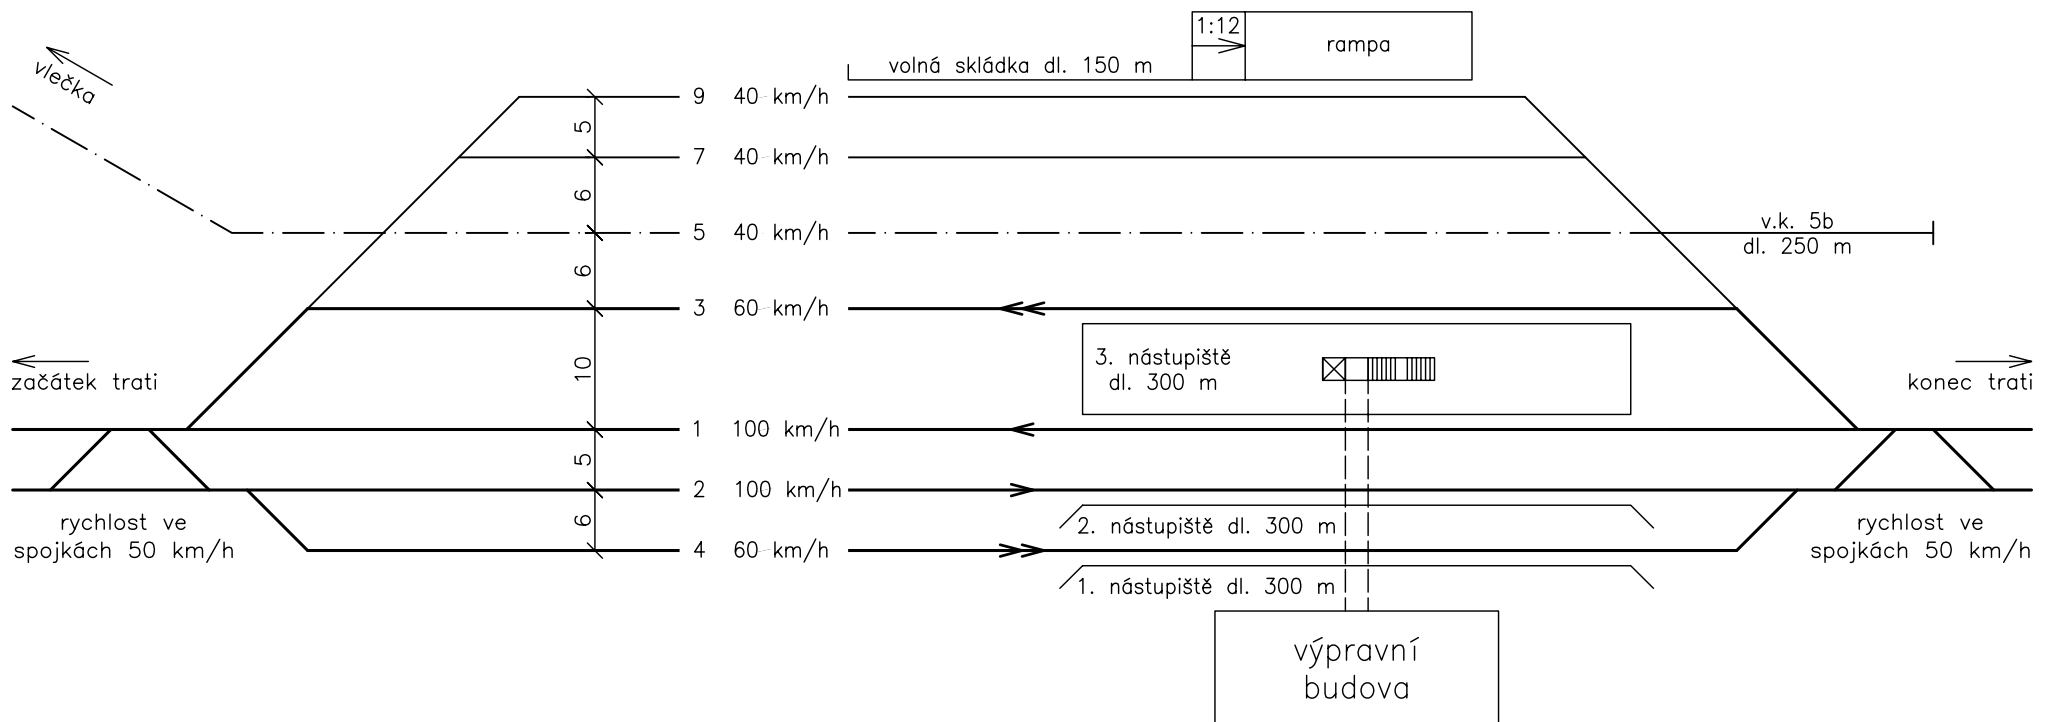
vlečka

volná skládka dl. 150 m

1:12

rampa

5

9 40 km/h

6

7 40 km/h

6

5 40 km/h

v.k. 5b
dl. 250 m

10

3 60 km/h

3. nástupiště
dl. 300 m

začátek trati

konec trati

5

1 100 km/h

6

2 100 km/h

rychlost ve
spojkách 50 km/h

4 60 km/h

2. nástupiště dl. 300 m

rychlost ve
spojkách 50 km/h

1. nástupiště dl. 300 m

výpravní
budova